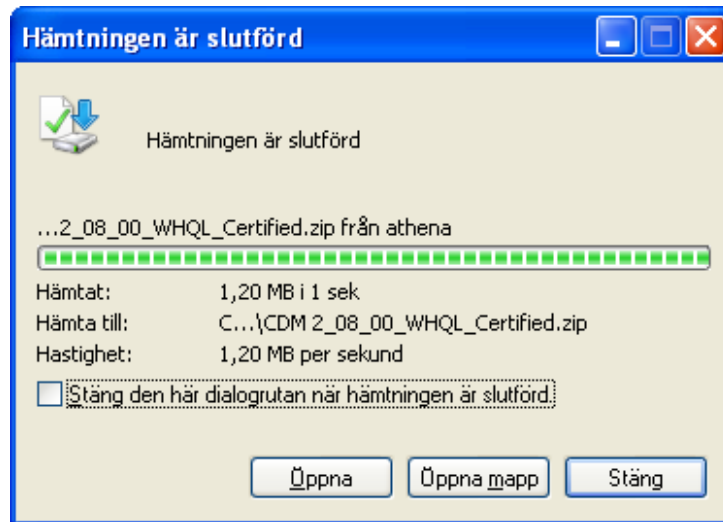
Hämtningen är slutförd

Hämtningen är slutförd

...2_08_00_WHQL_Certified.zip från athena

| Hämtat: | 1,20 MB i 1 sek |
|---|---|
| Hämta till: | C...\CDM 2_08_00_WHQL_Certified.zip |
| Hastighet: | 1,20 MB per sekund |

Stäng den här dialogrutan när hämtningen är slutförd.

Öppna | Öppna mapp | Stäng